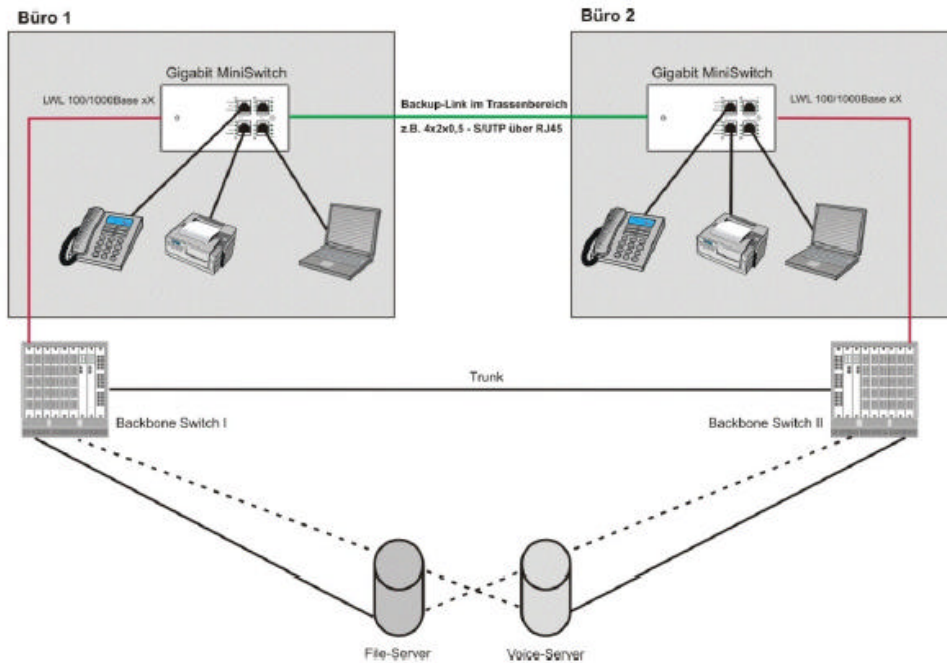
Büro 1

Büro 2

Gigabit MiniSwitch

LWL 100/1000Base xX

Backup-Link im Trassenbereich

z.B. 4x2x0,5 - S/UTP über RJ45

Gigabit MiniSwitch

LWL 100/1000Base xX

Trunk

Backbone Switch I

Backbone Switch II

File-Server

Voice-Server